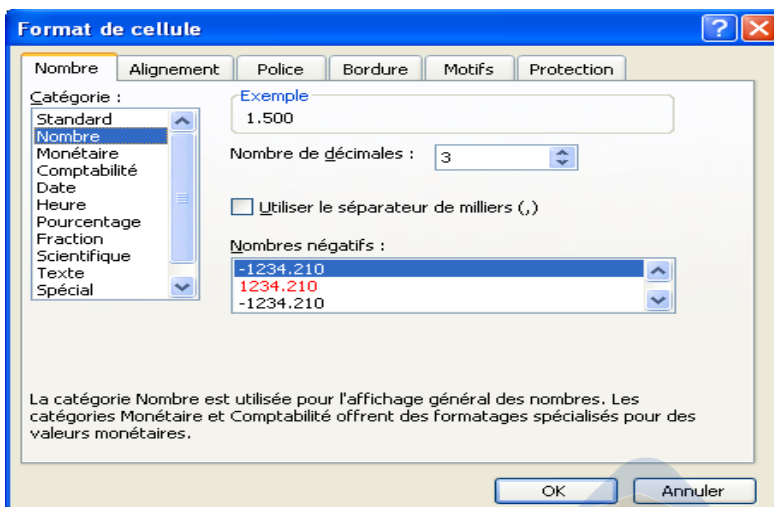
Format de cellule

?

Nombre | Alignement | Police | Bordure | Motifs | Protection

Catégorie :
Standard
Nombre
Monétaire
Comptabilité
Date
Heure
Pourcentage
Fraction
Scientifique
Texte
Spécial

Exemple
1.500

Nombre de décimales : 3

Utiliser le séparateur de milliers (,)

Nombres négatifs :
-1234.210
1234.210
-1234.210

La catégorie Nombre est utilisée pour l'affichage général des nombres. Les catégories Monétaire et Comptabilité offrent des formatages spécialisés pour des valeurs monétaires.

OK | Annuler